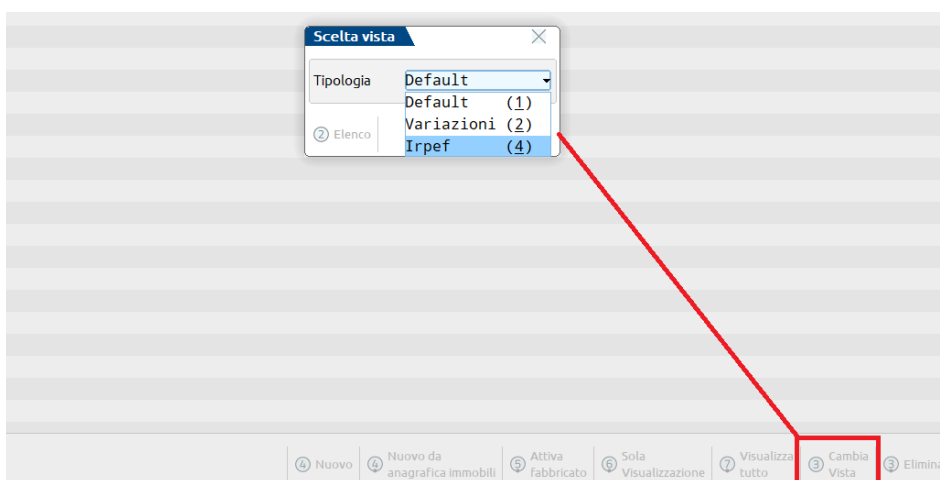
Scelta vista

Tipologia Default

Default (1)
Variazioni (2)
Irpef (4)

② Elenco

④ Nuovo ④ Nuovo da anagrafica immobili ⑤ Attiva fabbricato ⑥ Sola Visualizzazione ⑦ Visualizza tutto ③ Cambia Vista ③ Elimina